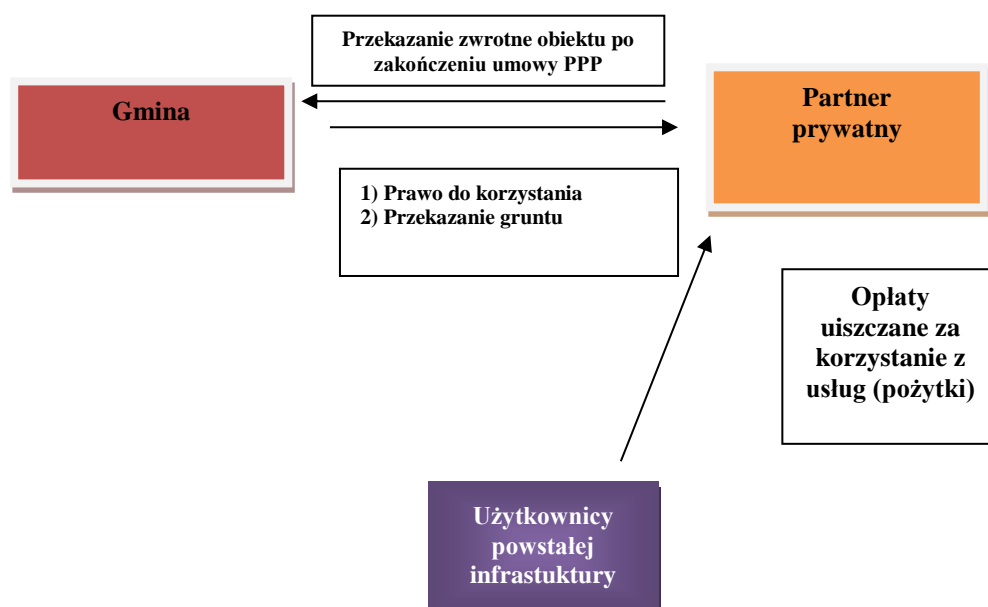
Przekazanie zwrotne obiektu po zakończeniu umowy PPP

Gmina

Partner prywatny

1) Prawo do korzystania
2) Przekazanie gruntu

Opłaty uiszczane za korzystanie z usług (pożytki)

Użytkownicy powstałej infrastuktury